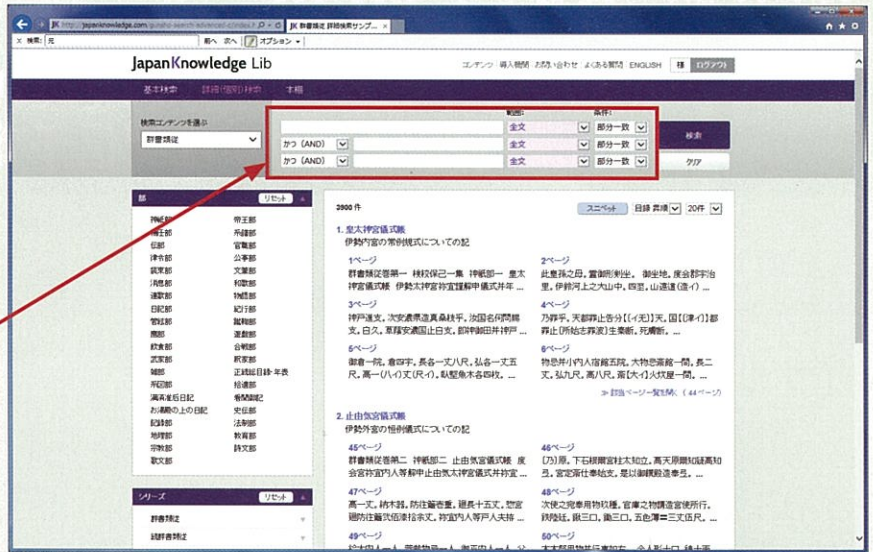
http://japanknowledge.com/gunsho-search/advanced-s/index.h | JK 群書類従 詳細検索サンプ...

× 検索: 元 | 前へ | 次へ | オプション

JapanKnowledge Lib

コンテンツ | 導入機関 | お問い合わせ | よくある質問 | ENGLISH | 様 | ログアウト

基本検索 | 詳細(個別)検索 | 本棚

検索コンテンツを選ぶ
群書類従

範囲: 条件:
全文 部分一致
かつ (AND) 全文 部分一致
かつ (AND) 全文 部分一致

検索
クリア

部 リセット
神祇部 帝王部
補任部 系譜部
伝部 官職部
律令部 公事部
装束部 文筆部
消息部 和歌部
連歌部 物語部
日記部 紀行部
管絃部 蹴鞠部
鷹部 遊戯部
飲食部 合戦部
武家部 釈家部
雑部 正続総目録・年表
系図部 拾遺部
満済准后日記 看聞御記
お湯殿の上の日記 史伝部
記録部 法制部
地理部 教育部
宗教部 詩文部
歌文部

シリーズ リセット
群書類従
続群書類従

3900 件
スニペット | 目録 表順 | 20件

1. 皇太神宮儀式帳
伊勢内宮の常例儀式についての記

1ページ
群書類従巻第一 神祇部一 皇太神宮儀式帳 伊勢太神宮...

2ページ
此皇孫之母,豊鋤姫命...

3ページ
神戸進支,次安濃県造真桑枝平...

4ページ
乃弊手,天都詔止告分...

5ページ
御倉一院,倉四宇,長各一丈八尺,弘各一丈五尺,高一(八)丈...

6ページ
物忌并小内人宿館五院,大物忌宿館一間,長二丈,弘九尺...

≫ 該当ページ一覧を開く (44ページ)

2. 止由気宮儀式帳
伊勢外宮の恒例儀式についての記

45ページ
群書類従巻第二 神祇部二 止由気宮儀式帳 度会宮...

46ページ
[乃]原,下石根爾宮柱太知立,高天原爾知疑高知...

47ページ
高一丈,柿本錦,防往着香重,長十五丈...

48ページ
次使之宛奉用物成縄,宮庫之物調造宮使所行...

49ページ

50ページ